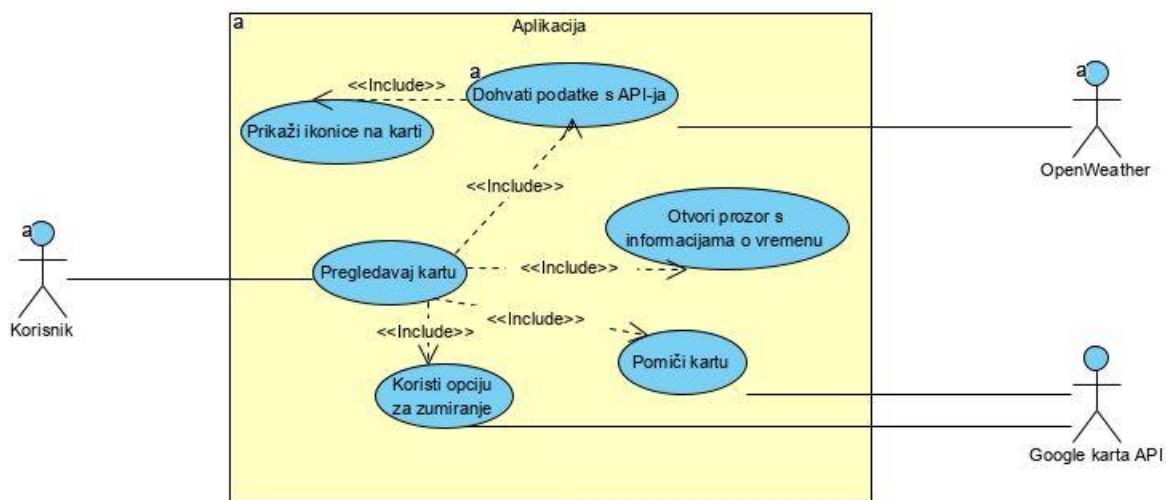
a
Aplikacija

<<Include>>

a
Dohvati podatke s API-ja

Prikaži ikonice na karti

a
OpenWeather

<<Include>>

a
Korisnik

Otvori prozor s informacijama o vremenu

Pregledavaj kartu

<<Include>>

<<Include>>

<<Include>>

Pomiči kartu

Koristi opciju za zumiranje

Google karta API